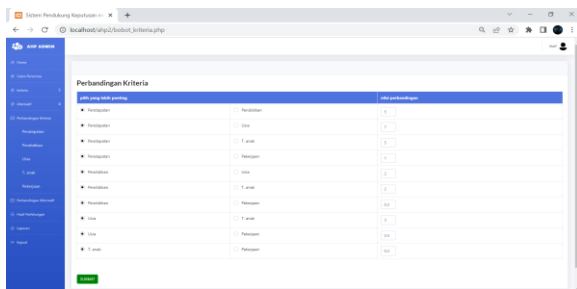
Sistem Pendukung Keputusan d ×  +

localhost/ahp2/bobot_kriteria.php

AHP ADMIN

Home
Data Kriteria
Kriteria
Alternatif
Perbandingan Kriteria
Penghasilan
Pendidikan
Usia
T. anak
Pekerjaan
Perbandingan Alternatif
Hasil Perhitungan
Laporan
Keluar

Perbandingan Kriteria

| pilih yang lebih penting | | nilai perbandingan |
|---|---|---|
| Penghasilan | Pendidikan | 5 |
| Penghasilan | Usia | 7 |
| Penghasilan | T. anak | 3 |
| Penghasilan | Pekerjaan | 1 |
| Pendidikan | Usia | 3 |
| Pendidikan | T. anak | 3 |
| Pendidikan | Pekerjaan | 0.2 |
| Usia | T. anak | 3 |
| Usia | Pekerjaan | 0.2 |
| T. anak | Pekerjaan | 0.2 |

SUBMIT